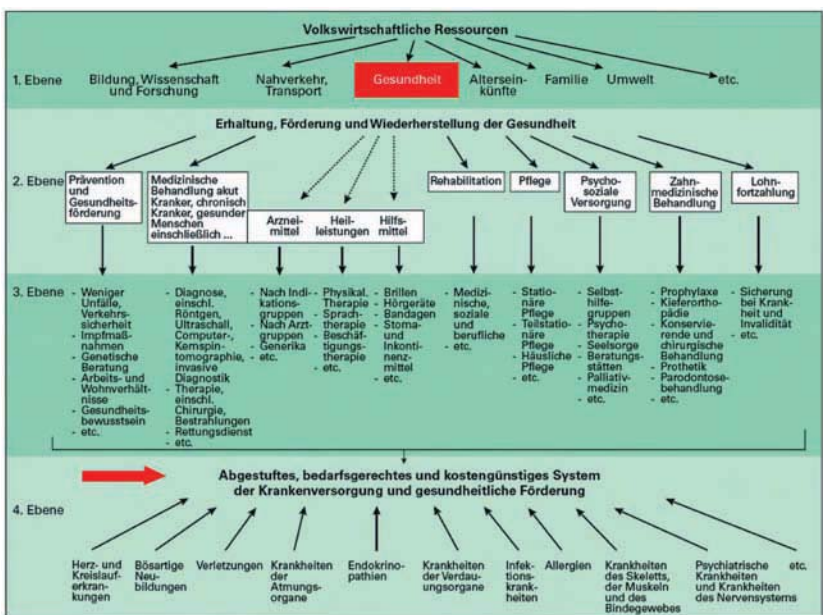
Volkswirtschaftliche Ressourcen

1. Ebene

Bildung, Wissenschaft und Forschung

Nahverkehr, Transport

Gesundheit

Alterseinkünfte

Familie

Umwelt

etc.

Erhaltung, Förderung und Wiederherstellung der Gesundheit

2. Ebene

Prävention und Gesundheitsförderung

Medizinische Behandlung akut Kranker, chronisch Kranker, gesunder Menschen einschließlich ...

Arzneimittel

Heilleistungen

Hilfsmittel

Rehabilitation

Pflege

Psychosoziale Versorgung

Zahnmedizinische Behandlung

Lohnfortzahlung

3. Ebene

- Weniger Unfälle, Verkehrssicherheit
- Impfmaßnahmen
- Genetische Beratung
- Arbeits- und Wohnverhältnisse
- Gesundheitsbewusstsein
- etc.

- Diagnose, einschl. Röntgen, Ultraschall, Computer-, Kernspintomographie, invasive Diagnostik
- Therapie, einschl. Chirurgie, Bestrahlungen
- Rettungsdienst
- etc.

- Nach Indikationsgruppen
- Nach Arztgruppen
- Generika
- etc.

- Physikal. Therapie
- Sprachtherapie
- Beschäftigungstherapie
- etc.

- Brillen
- Hörgeräte
- Bandagen
- Stoma- und Inkontinenzmittel
- etc.

- Medizinische, soziale und berufliche
- etc.

- Stationäre Pflege
- Teilstationäre Pflege
- Häusliche Pflege
- etc.

- Selbsthilfegruppen
- Psychotherapie
- Seelsorge
- Beratungsstätten
- Palliativmedizin
- etc.

- Prophylaxe
- Kieferorthopädie
- Konservierende und chirurgische Behandlung
- Prothetik
- Parodontosebehandlung
- etc.

- Sicherung bei Krankheit und Invalidität
- etc.

Abgestuftes, bedarfsgerechtes und kostengünstiges System der Krankenversorgung und gesundheitliche Förderung

4. Ebene

Herz- und Kreislauferkrankungen

Bösartige Neubildungen

Verletzungen

Krankheiten der Atmungsorgane

Endokrinopathien

Krankheiten der Verdauungsorgane

Infektionskrankheiten

Allergien

Krankheiten des Skeletts, der Muskeln und des Bindegewebes

Psychiatrische Krankheiten und Krankheiten des Nervensystems

etc.